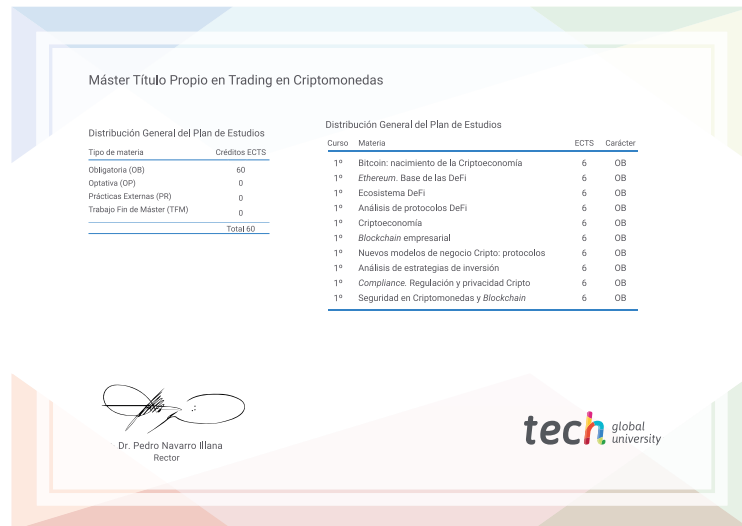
Máster Título Propio en Trading en Criptomonedas

Distribución General del Plan de Estudios

| Tipo de materia | Créditos ECTS |
|---|---|
| Obligatoria (OB) | 60 |
| Optativa (OP) | 0 |
| Prácticas Externas (PR) | 0 |
| Trabajo Fin de Máster (TFM) | 0 |
| | Total 60 |

Distribución General del Plan de Estudios

| Curso | Materia | ECTS | Carácter |
|---|---|---|---|
| 1º | Bitcoin: nacimiento de la Criptoeconomía | 6 | OB |
| 1º | *Ethereum*. Base de las DeFi | 6 | OB |
| 1º | Ecosistema DeFi | 6 | OB |
| 1º | Análisis de protocolos DeFi | 6 | OB |
| 1º | Criptoeconomía | 6 | OB |
| 1º | *Blockchain* empresarial | 6 | OB |
| 1º | Nuevos modelos de negocio Cripto: protocolos | 6 | OB |
| 1º | Análisis de estrategias de inversión | 6 | OB |
| 1º | *Compliance*. Regulación y privacidad Cripto | 6 | OB |
| 1º | Seguridad en Criptomonedas y *Blockchain* | 6 | OB |

Dr. Pedro Navarro Illana
Rector

tech global university